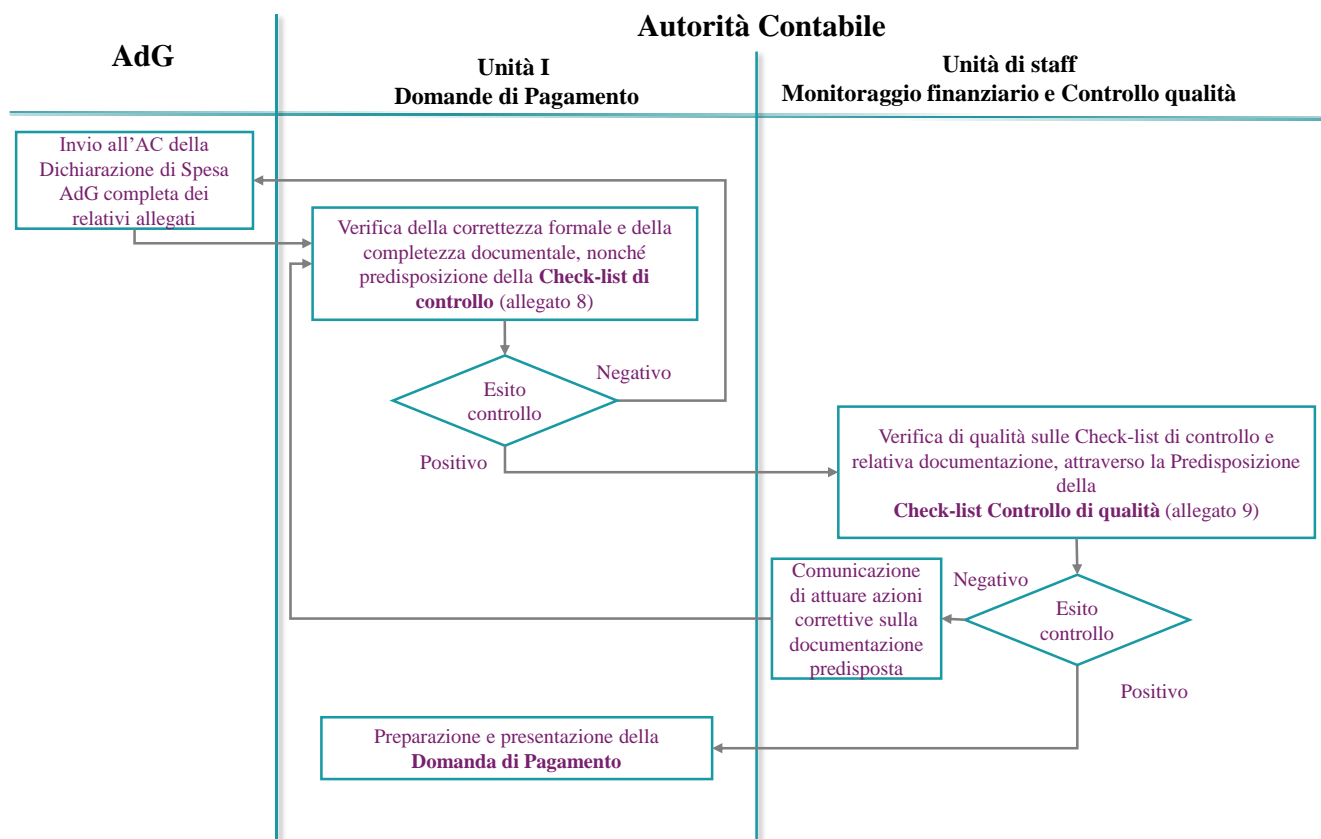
Autorità Contabile

AdG

Unità I
Domande di Pagamento

Unità di staff
Monitoraggio finanziario e Controllo qualità

Invio all'AC della Dichiarazione di Spesa AdG completa dei relativi allegati

Verifica della correttezza formale e della completezza documentale, nonché predisposizione della **Check-list di controllo** (allegato 8)

Esito controllo

Negativo

Positivo

Verifica di qualità sulle Check-list di controllo e relativa documentazione, attraverso la Predisposizione della **Check-list Controllo di qualità** (allegato 9)

Comunicazione di attuare azioni correttive sulla documentazione predisposta

Negativo

Esito controllo

Positivo

Preparazione e presentazione della **Domanda di Pagamento**